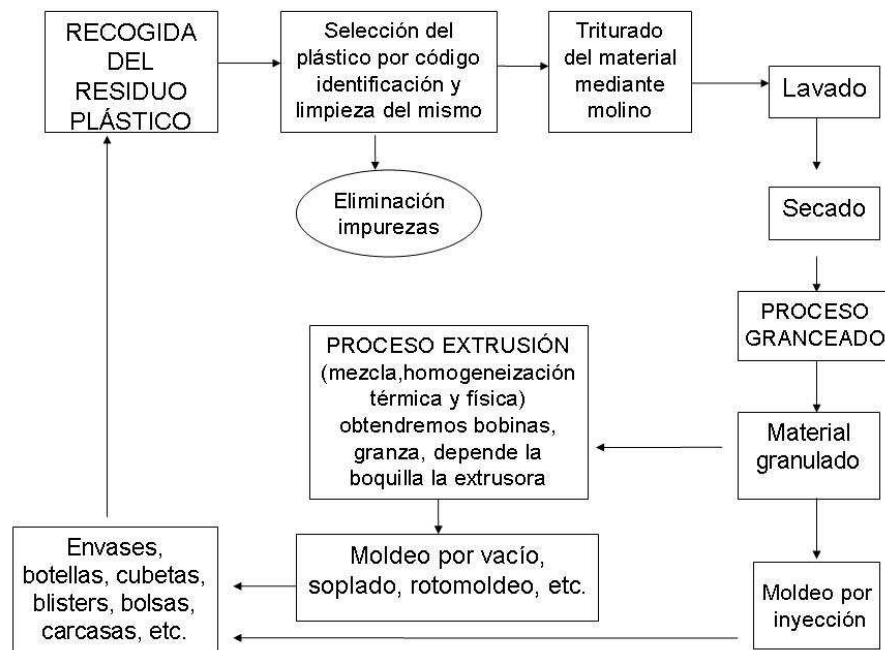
RECOGIDA DEL RESIDUO PLÁSTICO

Selección del plástico por código identificación y limpieza del mismo

Triturado del material mediante molino

Lavado

Eliminación impurezas

Secado

PROCESO GRANCEADO

PROCESO EXTRUSIÓN (mezcla,homogeneización térmica y física) obtendremos bobinas, granza, depende la boquilla la extrusora

Material granulado

Envases, botellas, cubetas, blisters, bolsas, carcasas, etc.

Moldeo por vacío, soplado, rotomoldeo, etc.

Moldeo por inyección